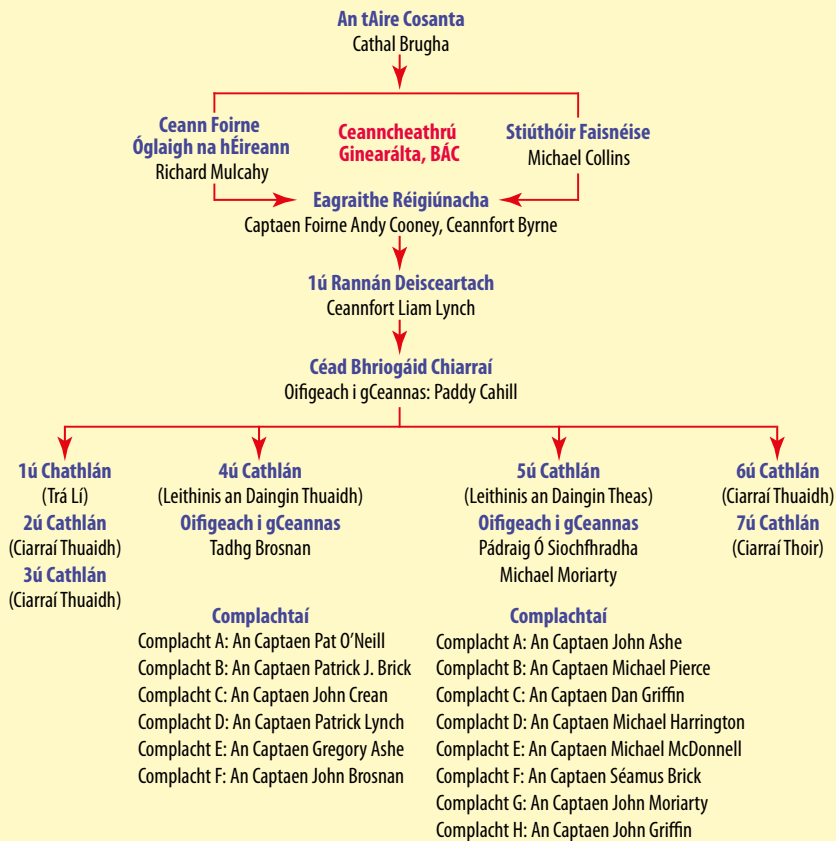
An tAire Cosanta
Cathal Brugha

Ceann Foirne Óglaigh na hÉireann
Richard Mulcahy

Ceanncheathrú Ginearálta, BÁC

Stiúthóir Faisnéise
Michael Collins

Eagraithe Réigiúnacha
Captaen Foirne Andy Cooney, Ceannfort Byrne

1ú Rannán Deisceartach
Ceannfort Liam Lynch

Céad Bhriogáid Chiarraí
Oifigeach i gCeannas: Paddy Cahill

1ú Chathlán
(Trá Lí)
2ú Cathlán
(Ciarraí Thuaidh)
3ú Cathlán
(Ciarraí Thuaidh)

4ú Cathlán
(Leithinis an Daingin Thuaidh)
Oifigeach i gCeannas
Tadhg Brosnan

Complachtaí
Complacht A: An Captaen Pat O'Neill
Complacht B: An Captaen Patrick J. Brick
Complacht C: An Captaen John Crean
Complacht D: An Captaen Patrick Lynch
Complacht E: An Captaen Gregory Ashe
Complacht F: An Captaen John Brosnan

5ú Cathlán
(Leithinis an Daingin Theas)
Oifigeach i gCeannas
Pádraig Ó Siochfhradha
Michael Moriarty

Complachtaí
Complacht A: An Captaen John Ashe
Complacht B: An Captaen Michael Pierce
Complacht C: An Captaen Dan Griffin
Complacht D: An Captaen Michael Harrington
Complacht E: An Captaen Michael McDonnell
Complacht F: An Captaen Séamus Brick
Complacht G: An Captaen John Moriarty
Complacht H: An Captaen John Griffin

6ú Cathlán
(Ciarraí Thuaidh)
7ú Cathlán
(Ciarraí Thoir)